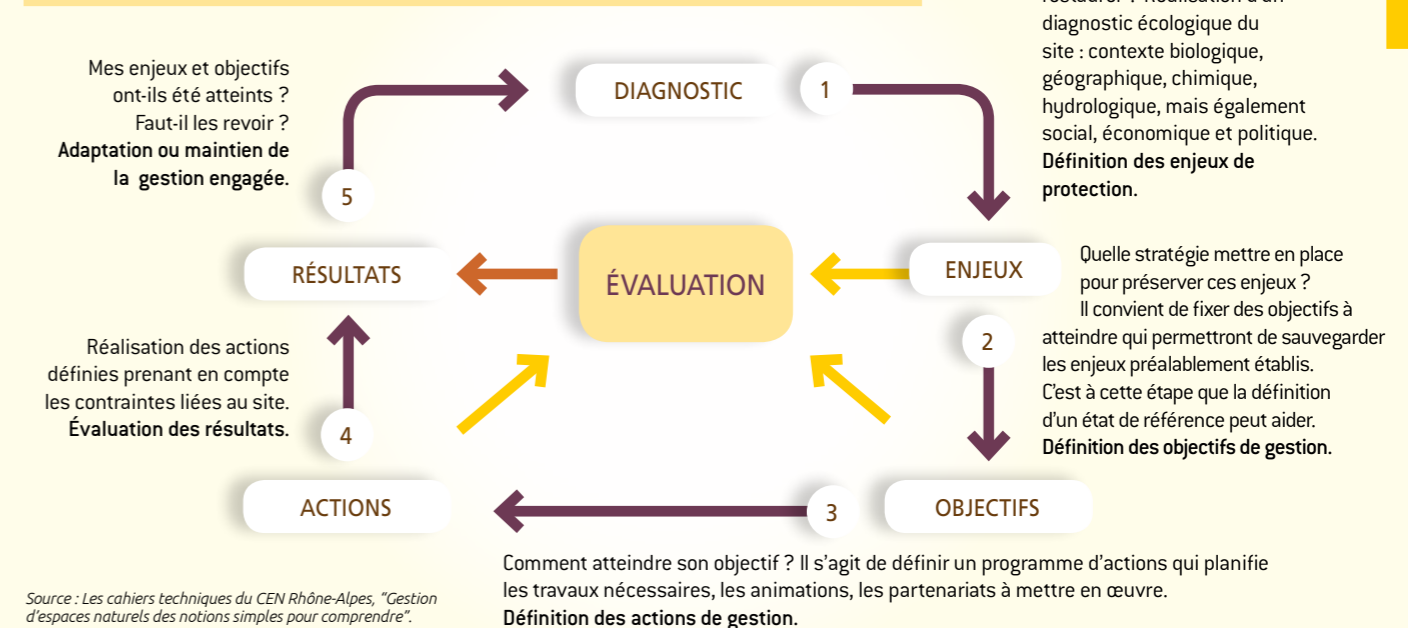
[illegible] diagnostic écologique du site : contexte biologique, géographique, chimique, hydrologique, mais également social, économique et politique. **Définition des enjeux de protection.**

Mes enjeux et objectifs ont-ils été atteints ? Faut-il les revoir ? **Adaptation ou maintien de la gestion engagée.**

DIAGNOSTIC

1

5

RÉSULTATS

ÉVALUATION

ENJEUX

Quelle stratégie mettre en place pour préserver ces enjeux ? Il convient de fixer des objectifs à atteindre qui permettront de sauvegarder les enjeux préalablement établis. C'est à cette étape que la définition d'un état de référence peut aider. **Définition des objectifs de gestion.**

2

Réalisation des actions définies prenant en compte les contraintes liées au site. **Évaluation des résultats.**

4

ACTIONS

3

OBJECTIFS

Comment atteindre son objectif ? Il s'agit de définir un programme d'actions qui planifie les travaux nécessaires, les animations, les partenariats à mettre en œuvre. **Définition des actions de gestion.**

*Source : Les cahiers techniques du CEN Rhône-Alpes, "Gestion d'espaces naturels des notions simples pour comprendre".*